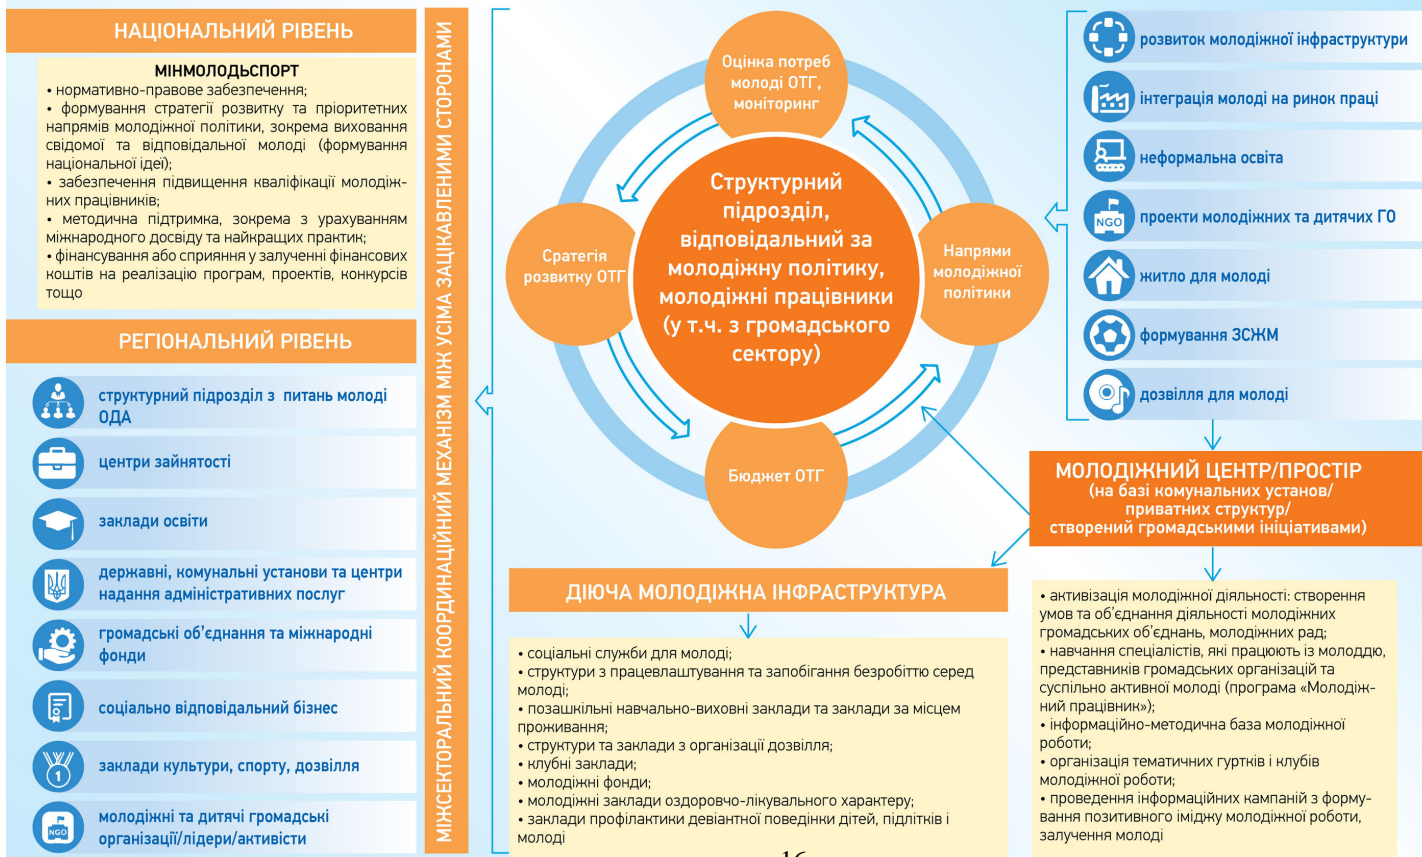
НАЦІОНАЛЬНИЙ РІВЕНЬ

МІНМОЛОДЬСПОРТ
• нормативно-правове забезпечення;
• формування стратегії розвитку та пріоритетних напрямів молодіжної політики, зокрема виховання свідомої та відповідальної молоді (формування національної ідеї);
• забезпечення підвищення кваліфікації молодіжних працівників;
• методична підтримка, зокрема з урахуванням міжнародного досвіду та найкращих практик;
• фінансування або сприяння у залученні фінансових коштів на реалізацію програм, проектів, конкурсів тощо

РЕГІОНАЛЬНИЙ РІВЕНЬ

структурний підрозділ з питань молоді ОДА

центри зайнятості

заклади освіти

державні, комунальні установи та центри надання адміністративних послуг

громадські об'єднання та міжнародні фонди

соціально відповідальний бізнес

заклади культури, спорту, дозвілля

NGO

молодіжні та дитячі громадські організації/лідери/активісти

МІЖСЕКТОРАЛЬНИЙ КООРДИНАЦІЙНИЙ МЕХАНІЗМ МІЖ УСІМА ЗАЦІКАВЛЕНИМИ СТОРОНАМИ

Оцінка потреб молоді ОТГ, моніторинг

Сратегія розвитку ОТГ

Структурний підрозділ, відповідальний за молодіжну політику, молодіжні працівники (у т.ч. з громадського сектору)

Напрями молодіжної політики

Бюджет ОТГ

розвиток молодіжної інфраструктури

інтеграція молоді на ринок праці

неформальна освіта

NGO

проекти молодіжних та дитячих ГО

житло для молоді

формування ЗСЖМ

дозвілля для молоді

МОЛОДІЖНИЙ ЦЕНТР/ПРОСТІР
(на базі комунальних установ/ приватних структур/ створений громадськими ініціативами)

ДІЮЧА МОЛОДІЖНА ІНФРАСТРУКТУРА

• соціальні служби для молоді;
• структури з працевлаштування та запобігання безробіттю серед молоді;
• позашкільні навчально-виховні заклади та заклади за місцем проживання;
• структури та заклади з організації дозвілля;
• клубні заклади;
• молодіжні фонди;
• молодіжні заклади оздоровчо-лікувального характеру;
• заклади профілактики девіантної поведінки дітей, підлітків і молоді

• активізація молодіжної діяльності: створення умов та об'єднання діяльності молодіжних громадських об'єднань, молодіжних рад;
• навчання спеціалістів, які працюють із молоддю, представників громадських організацій та суспільно активної молоді (програма «Молодіжний працівник»);
• інформаційно-методична база молодіжної роботи;
• організація тематичних гуртків і клубів молодіжної роботи;
• проведення інформаційних кампаній з формування позитивного іміджу молодіжної роботи, залучення молоді

16